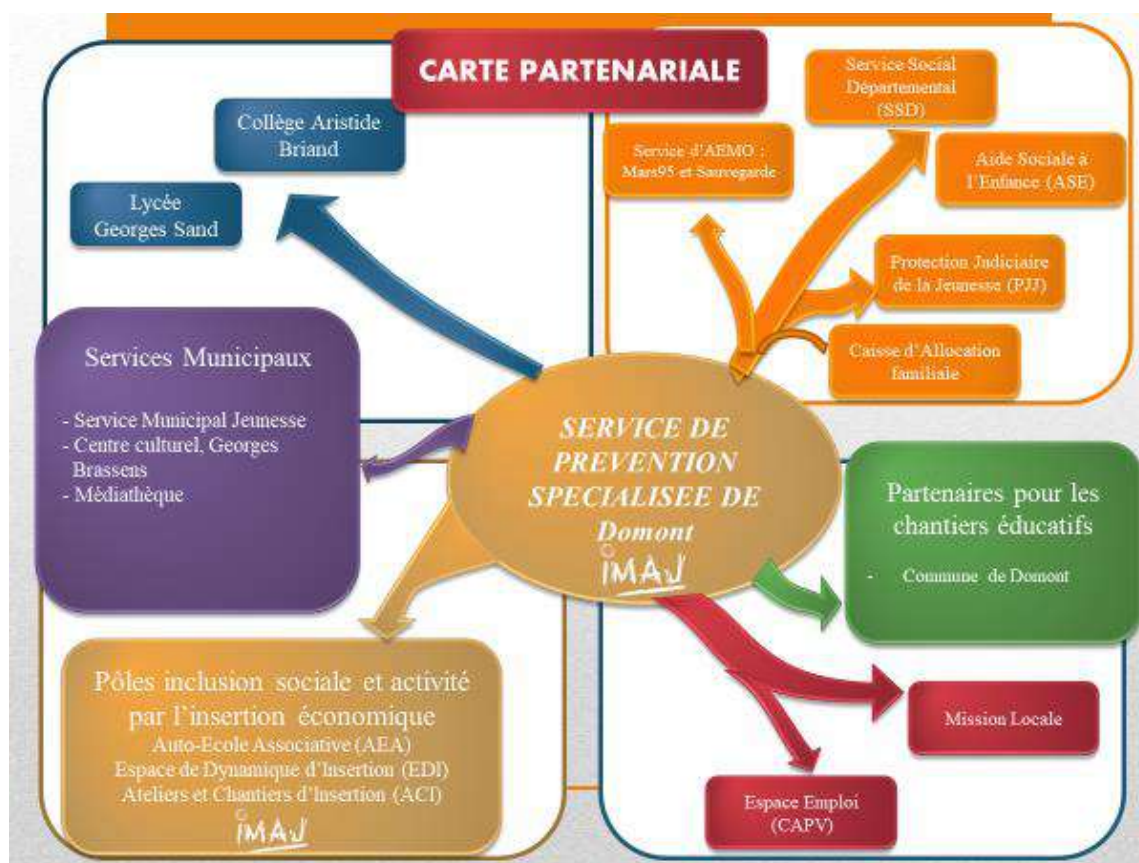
CARTE PARTENARIALE

Collège Aristide Briand

Lycée Georges Sand

Service d'AEMO : Mars95 et Sauvegarde

Service Social Départemental (SSD)

Aide Sociale à l'Enfance (ASE)

Protection Judiciaire de la Jeunesse (PJJ)

Caisse d'Allocation familiale

Services Municipaux

- Service Municipal Jeunesse
- Centre culturel, Georges Brassens
- Médiathèque

SERVICE DE PREVENTION SPECIALISEE DE Domont

IMAJ

Partenaires pour les chantiers éducatifs

- Commune de Domont

Pôles inclusion sociale et activité par l'insertion économique
Auto-Ecole Associative (AEA)
Espace de Dynamique d'Insertion (EDI)
Ateliers et Chantiers d'Insertion (ACI)

IMAJ

Mission Locale

Espace Emploi (CAPV)